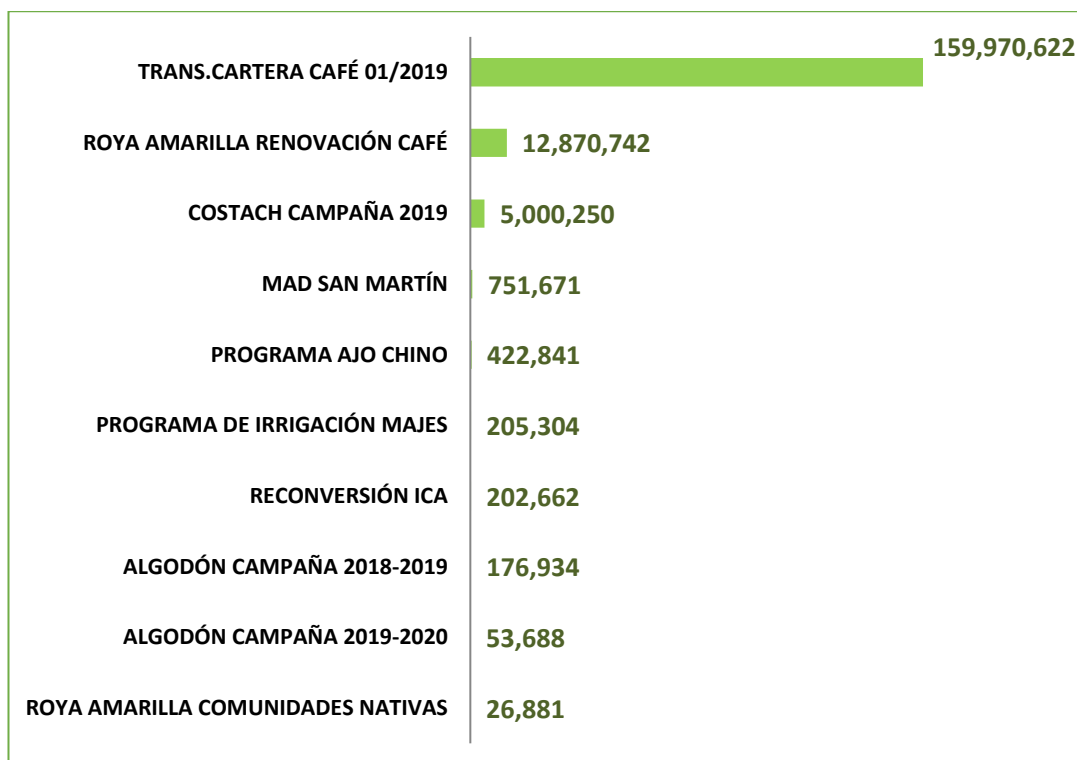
TRANS.CARTERA CAFÉ 01/2019 159,970,622
ROYA AMARILLA RENOVACIÓN CAFÉ 12,870,742
COSTACH CAMPAÑA 2019 5,000,250
MAD SAN MARTÍN 751,671
PROGRAMA AJO CHINO 422,841
PROGRAMA DE IRRIGACIÓN MAJES 205,304
RECONVERSIÓN ICA 202,662
ALGODÓN CAMPAÑA 2018-2019 176,934
ALGODÓN CAMPAÑA 2019-2020 53,688
ROYA AMARILLA COMUNIDADES NATIVAS 26,881